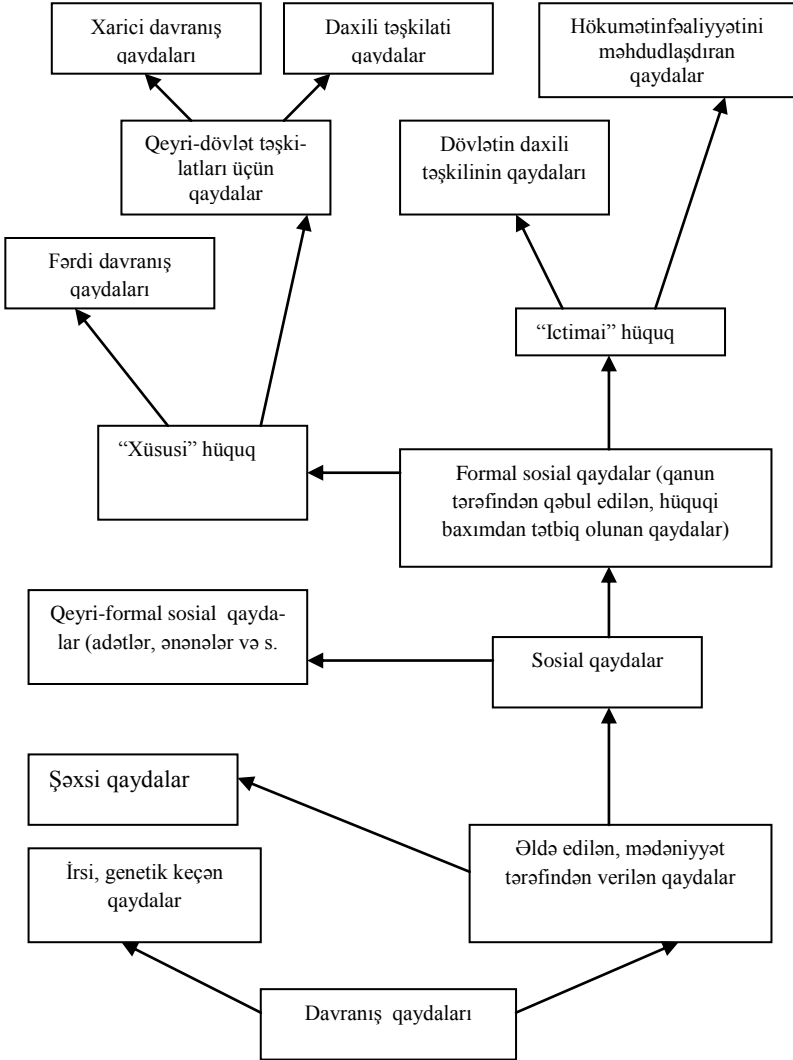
Xarici davranış qaydaları

Daxili təşkilati qaydalar

Hökumətinfəaliyyətini məhdudlaşdıran qaydalar

Qeyri-dövlət təşkilatları üçün qaydalar

Dövlətin daxili təşkilinin qaydaları

Fərdi davranış qaydaları

"Ictimai" hüquq

"Xüsusi" hüquq

Formal sosial qaydalar (qanun tərəfindən qəbul edilən, hüquqi baxımdan tətbiq olunan qaydalar)

Qeyri-formal sosial qaydalar (adətlər, ənənələr və s.

Sosial qaydalar

Şəxsi qaydalar

İrsi, genetik keçən qaydalar

Əldə edilən, mədəniyyət tərəfindən verilən qaydalar

Davranış qaydaları